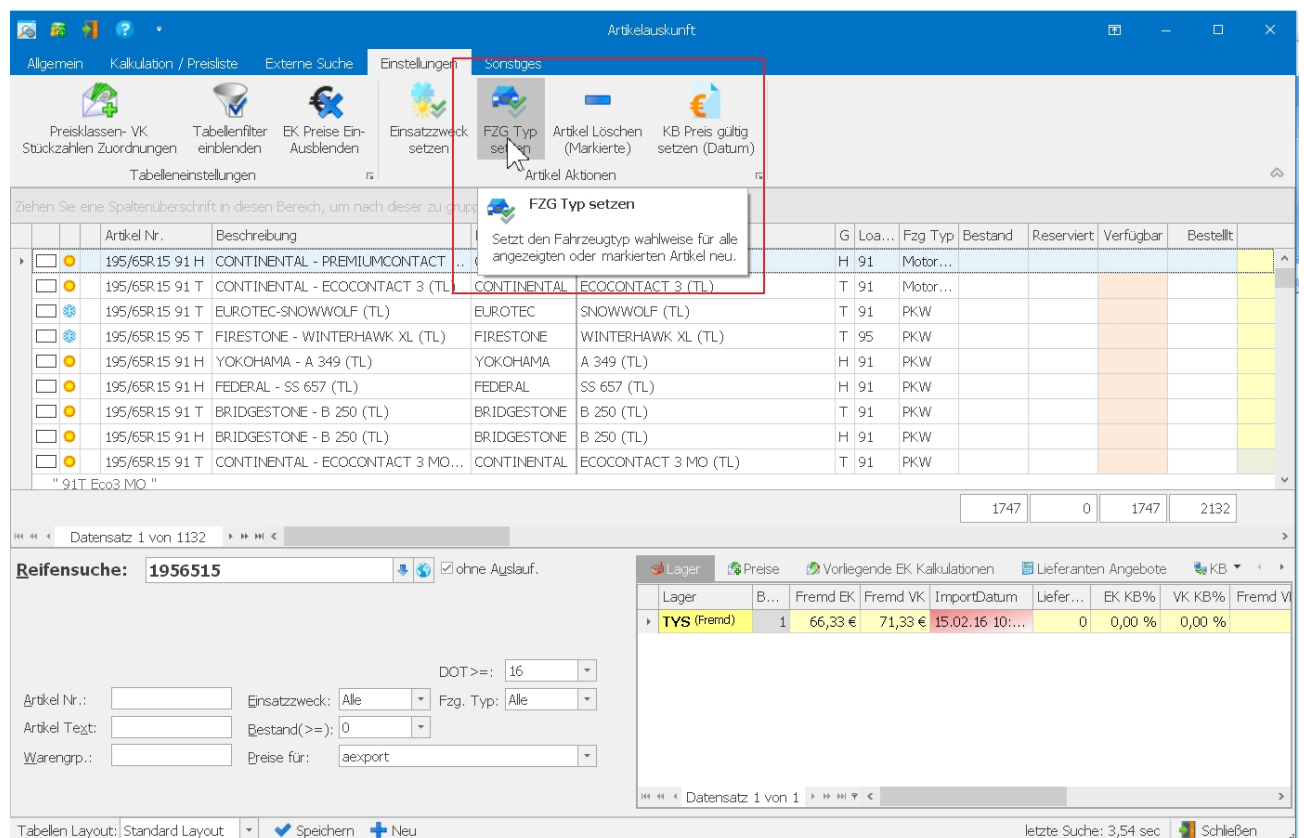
Artikelauskunft

Allgemein | Kalkulation / Preisliste | Externe Suche | Einstellungen | Sonstiges

Preisklassen- VK Stückzahlen Zuordnungen | Tabellenfilter einblenden | EK Preise Ein-Ausblenden | Einsatzzweck setzen | FZG Typ setzen | Artikel Löschen (Markierte) | KB Preis gültig setzen (Datum)

Tabelleneinstellungen | Artikel Aktionen

Ziehen Sie eine Spaltenüberschrift in diesen Bereich, um nach dieser zu grupp

FZG Typ setzen

Setzt den Fahrzeugtyp wahlweise für alle angezeigten oder markierten Artikel neu.

| | | Artikel Nr. | Beschreibung | | | G | Loa... | Fzg Typ | Bestand | Reserviert | Verfügbar | Bestellt |
|---|---|---|---|---|---|---|---|---|---|---|---|---|
| | | 195/65R15 91 H | CONTINENTAL - PREMIUMCONTACT .. | | | H | 91 | Motor... | | | | |
| | | 195/65R15 91 T | CONTINENTAL - ECOCONTACT 3 (TL) | CONTINENTAL | ECOCONTACT 3 (TL) | T | 91 | Motor... | | | | |
| | | 195/65R15 91 T | EUROTEC-SNOWWOLF (TL) | EUROTEC | SNOWWOLF (TL) | T | 91 | PKW | | | | |
| | | 195/65R15 95 T | FIRESTONE - WINTERHAWK XL (TL) | FIRESTONE | WINTERHAWK XL (TL) | T | 95 | PKW | | | | |
| | | 195/65R15 91 H | YOKOHAMA - A 349 (TL) | YOKOHAMA | A 349 (TL) | H | 91 | PKW | | | | |
| | | 195/65R15 91 H | FEDERAL - SS 657 (TL) | FEDERAL | SS 657 (TL) | H | 91 | PKW | | | | |
| | | 195/65R15 91 T | BRIDGESTONE - B 250 (TL) | BRIDGESTONE | B 250 (TL) | T | 91 | PKW | | | | |
| | | 195/65R15 91 H | BRIDGESTONE - B 250 (TL) | BRIDGESTONE | B 250 (TL) | H | 91 | PKW | | | | |
| | | 195/65R15 91 T | CONTINENTAL - ECOCONTACT 3 MO... | CONTINENTAL | ECOCONTACT 3 MO (TL) | T | 91 | PKW | | | | |

" 91T Eco3 MO "

1747 | 0 | 1747 | 2132

Datensatz 1 von 1132

Reifensuche: 1956515 ☑ ohne Auslauf.

Lager | Preise | Vorliegende EK Kalkulationen | Lieferanten Angebote | KB

| Lager | B... | Fremd EK | Fremd VK | ImportDatum | Liefer... | EK KB% | VK KB% | Fremd V |
|---|---|---|---|---|---|---|---|---|
| TYS (Fremd) | 1 | 66,33 € | 71,33 € | 15.02.16 10:... | 0 | 0,00 % | 0,00 % | |

DOT>=: 16

Artikel Nr.: | Einsatzzweck: Alle | Fzg. Typ: Alle
Artikel Text: | Bestand(>=): 0
Warengrp.: | Preise für: aexport

Datensatz 1 von 1

Tabellen Layout: Standard Layout | Speichern | Neu | letzte Suche: 3,54 sec | Schließen